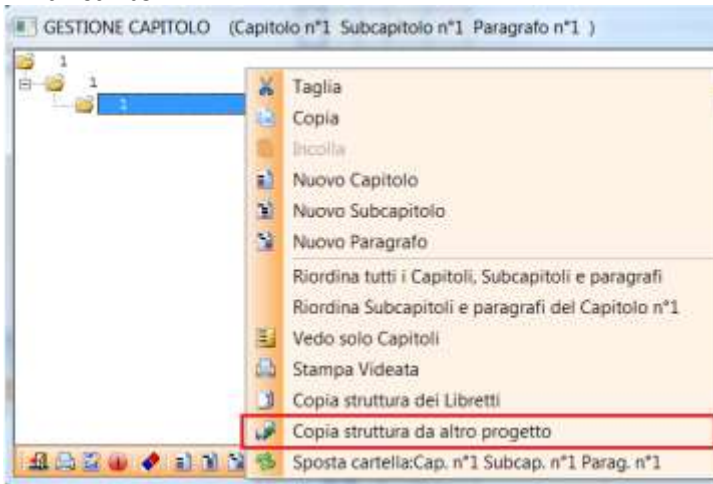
GESTIONE CAPITOLO (Capitolo n°1 Subcapitolo n°1 Paragrafo n°1 )

1
1
1

Taglia
Copia
Incolla
Nuovo Capitolo
Nuovo Subcapitolo
Nuovo Paragrafo
Riordina tutti i Capitoli, Subcapitoli e paragrafi
Riordina Subcapitoli e paragrafi del Capitolo n°1
Vedo solo Capitoli
Stampa Videata
Copia struttura dei Libretti
Copia struttura da altro progetto
Sposta cartella:Cap. n°1 Subcap. n°1 Parag. n°1